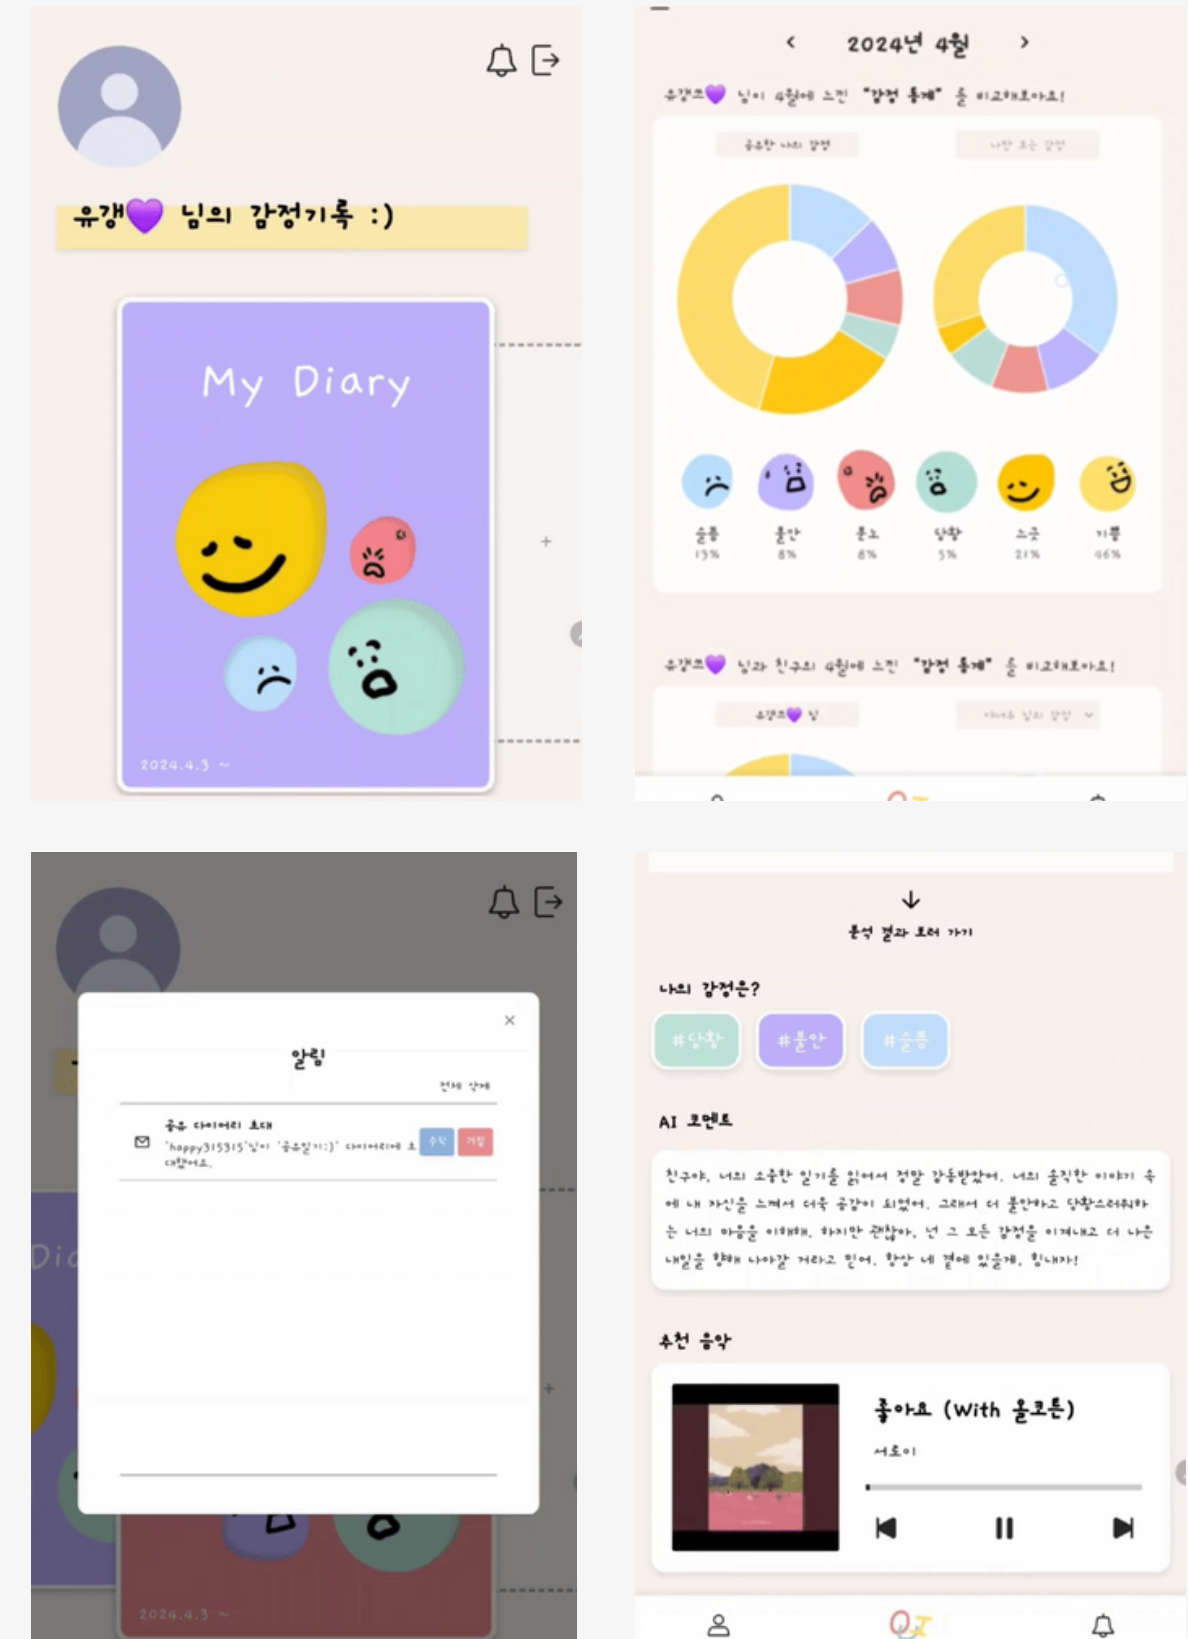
유갱💜 님의 감정기록 :)

My Diary

2024.4.3 ~

<  2024년 4월  >

유갱💜 님이 4월에 느낀 "감정 통계" 를 비교해보아요!

공유한 나의 감정    나만 보는 감정

슬픔 13%
불안 8%
분노 8%
당황 5%
소중 21%
기쁨 46%

유갱💜 님과 친구의 4월에 느낀 "감정 통계" 를 비교해보아요!

유갱💜 님    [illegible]

알림
×
전체 삭제

공유 다이어리 초대
'happy315315'님이 '공유일기:)' 다이어리에 초대했어요.
수락 거절

Dia

2024.4.3 ~

↓
분석 결과 보러 가기

나의 감정은?

#당황 #불안 #슬픔

AI 코멘트

친구야, 너의 소중한 일기를 읽어서 정말 감동받았어. 너의 솔직한 이야기 속에 내 자신을 느껴서 더욱 공감이 되었어. 그래서 더 불안하고 당황스러워하는 너의 마음을 이해해. 하지만 괜찮아, 넌 그 모든 감정을 이겨내고 더 나은 내일을 향해 나아갈 거라고 믿어. 항상 네 곁에 있을게, 힘내자!

추천 음악

좋아요 (With 올로든)
서로이